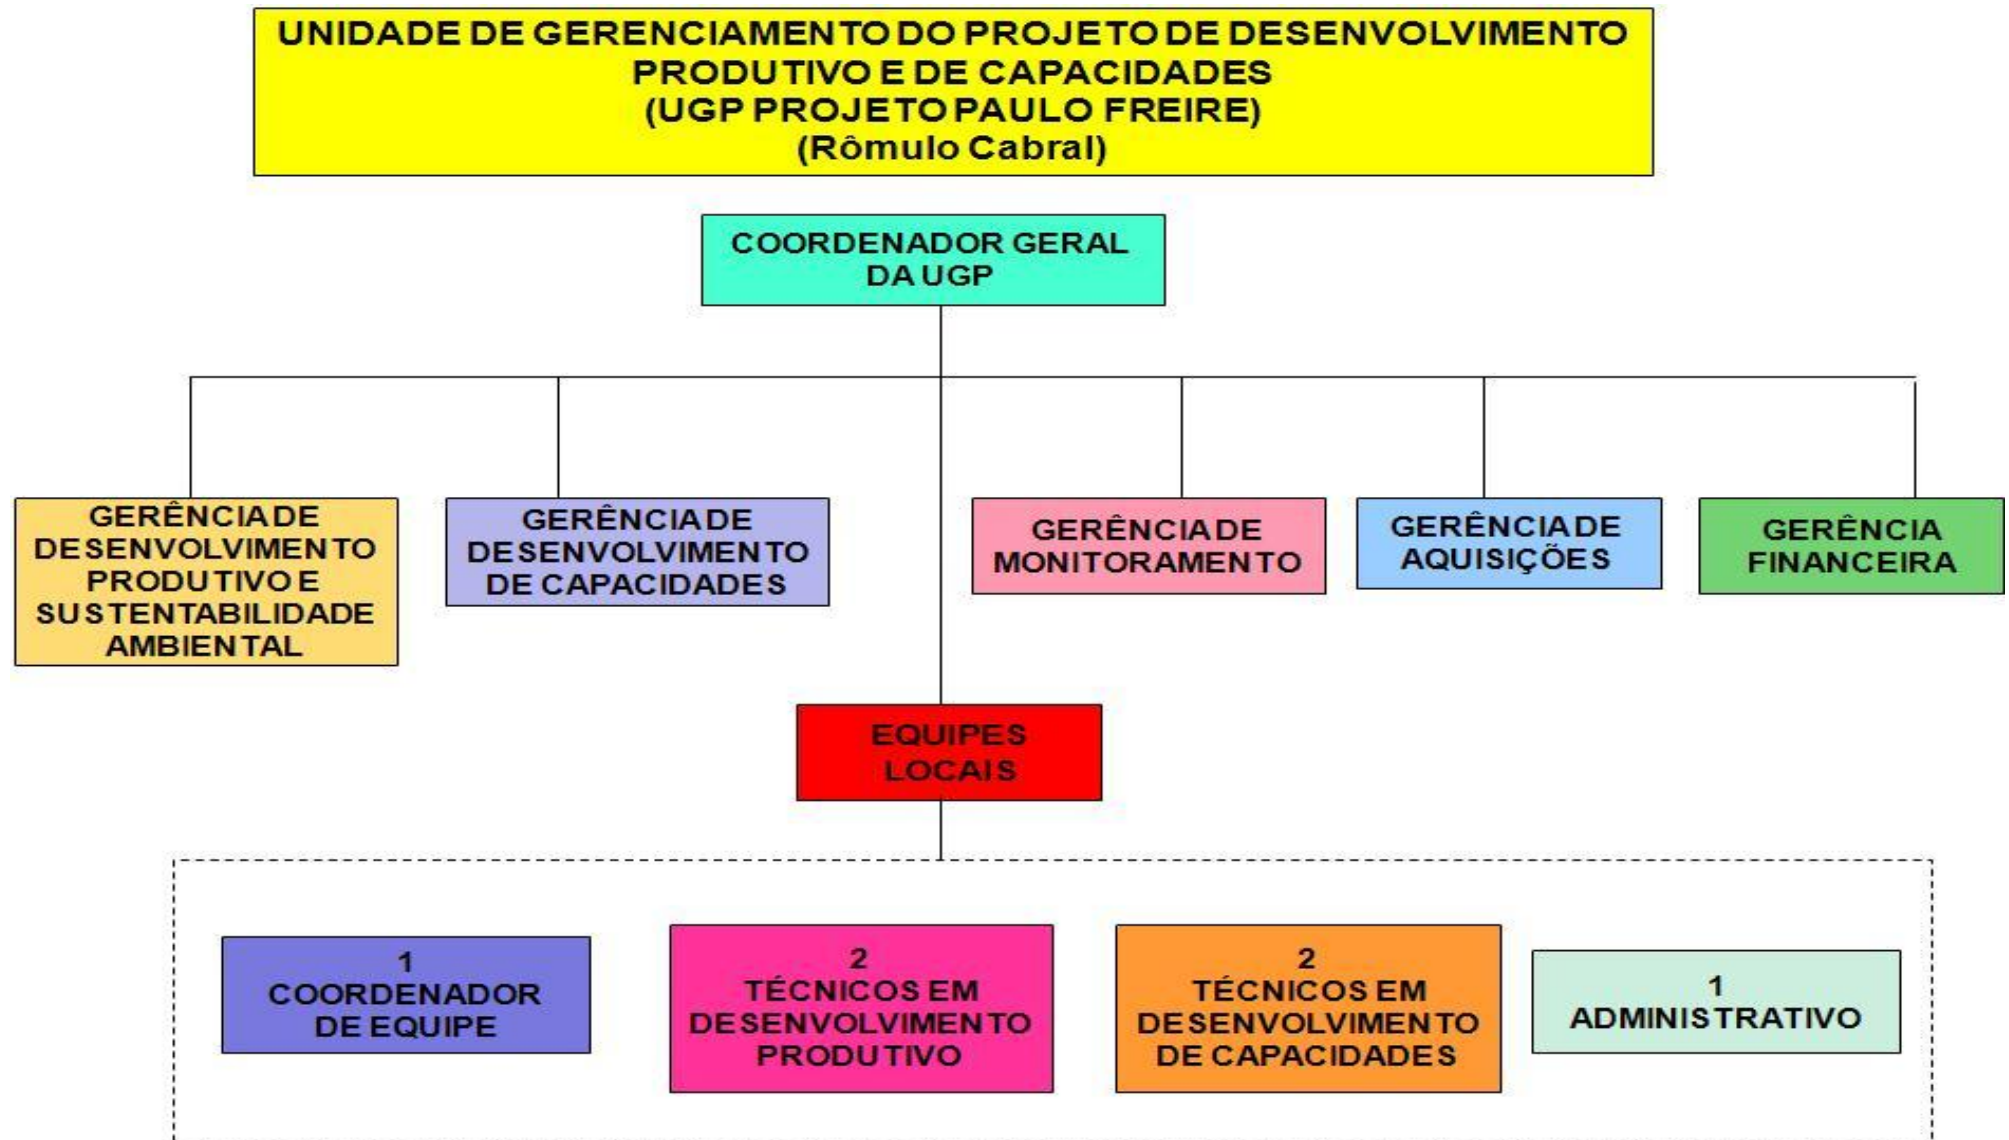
UNIDADE DE GERENCIAMENTO DO PROJETO DE DESENVOLVIMENTO PRODUTIVO E DE CAPACIDADES
(UGP PROJETO PAULO FREIRE)
(Rômulo Cabral)

COORDENADOR GERAL DA UGP

GERÊNCIA DE DESENVOLVIMENTO PRODUTIVO E SUSTENTABILIDADE AMBIENTAL

GERÊNCIA DE DESENVOLVIMENTO DE CAPACIDADES

GERÊNCIA DE MONITORAMENTO

GERÊNCIA DE AQUISIÇÕES

GERÊNCIA FINANCEIRA

EQUIPES LOCAIS

1 COORDENADOR DE EQUIPE

2 TÉCNICOS EM DESENVOLVIMENTO PRODUTIVO

2 TÉCNICOS EM DESENVOLVIMENTO DE CAPACIDADES

1 ADMINISTRATIVO